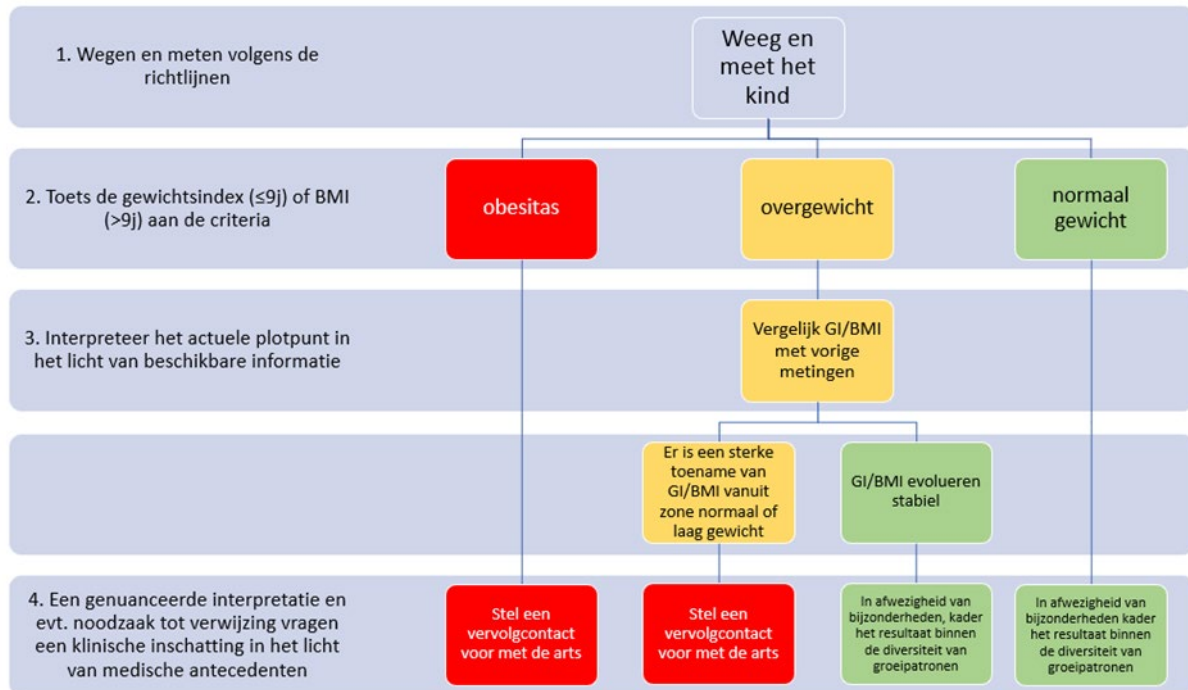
1. Wegen en meten volgens de richtlijnen

Weeg en meet het kind

2. Toets de gewichtsindex (≤9j) of BMI (>9j) aan de criteria

obesitas

overgewicht

normaal gewicht

3. Interpreteer het actuele plotpunt in het licht van beschikbare informatie

Vergelijk GI/BMI met vorige metingen

Er is een sterke toename van GI/BMI vanuit zone normaal of laag gewicht

GI/BMI evolueren stabiel

4. Een genuanceerde interpretatie en evt. noodzaak tot verwijzing vragen een klinische inschatting in het licht van medische antecedenten

Stel een vervolgcontact voor met de arts

Stel een vervolgcontact voor met de arts

In afwezigheid van bijzonderheden, kader het resultaat binnen de diversiteit van groeipatronen

In afwezigheid van bijzonderheden kader het resultaat binnen de diversiteit van groeipatronen